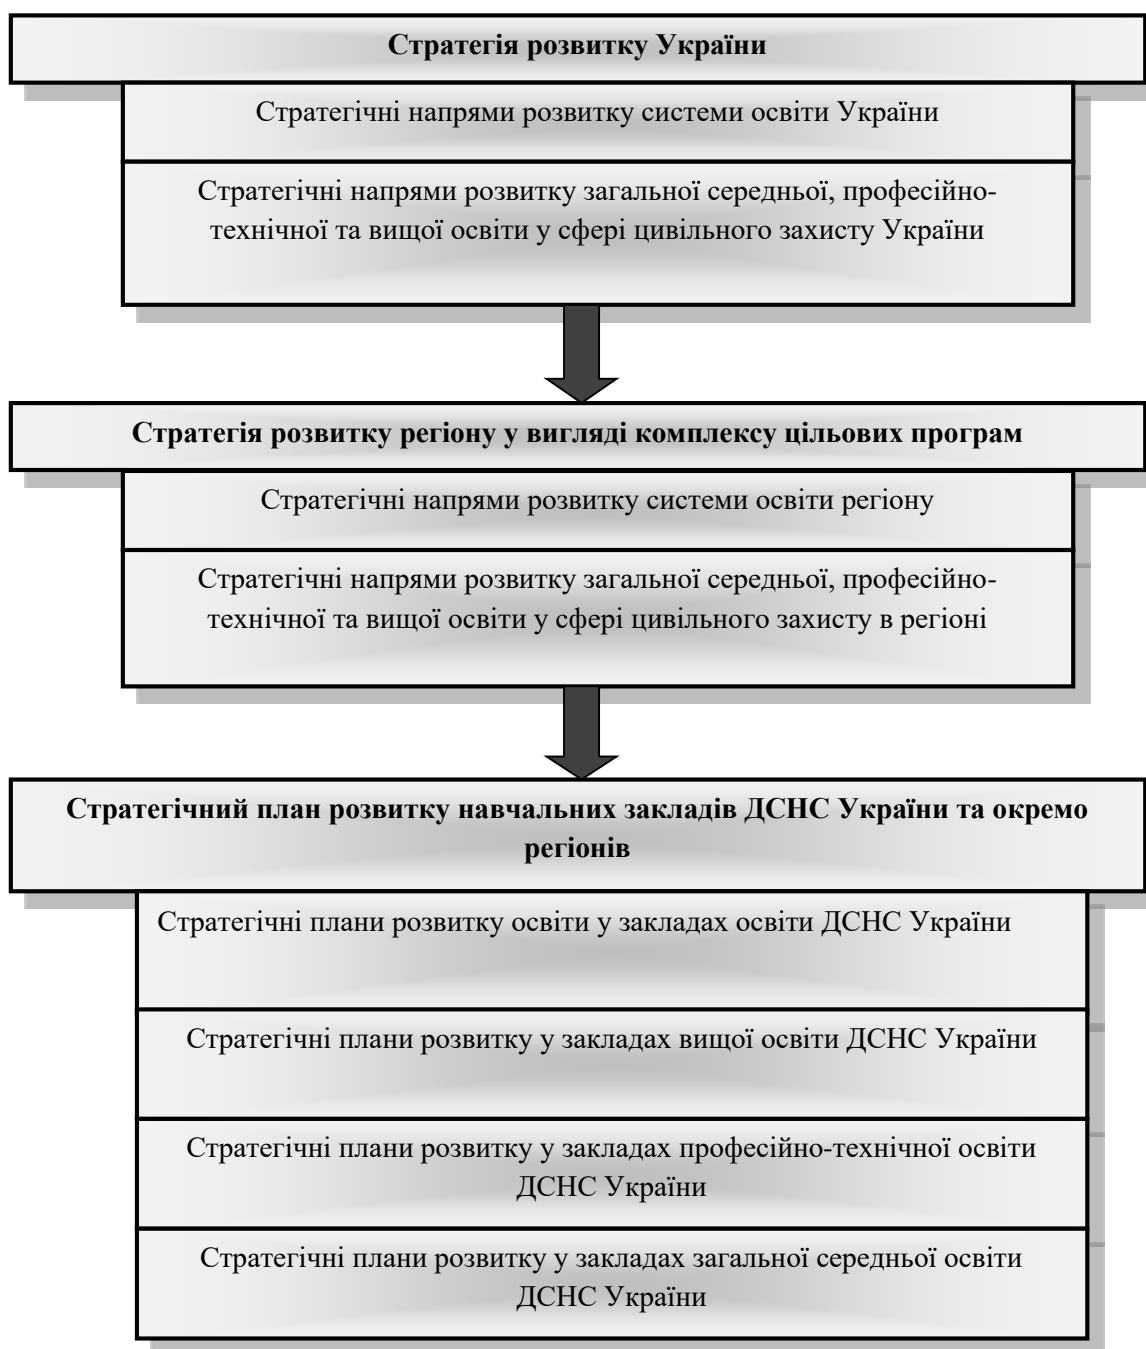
Стратегія розвитку України

Стратегічні напрями розвитку системи освіти України

Стратегічні напрями розвитку загальної середньої, професійно-технічної та вищої освіти у сфері цивільного захисту України

Стратегія розвитку регіону у вигляді комплексу цільових програм

Стратегічні напрями розвитку системи освіти регіону

Стратегічні напрями розвитку загальної середньої, професійно-технічної та вищої освіти у сфері цивільного захисту в регіоні

Стратегічний план розвитку навчальних закладів ДСНС України та окремо регіонів

Стратегічні плани розвитку освіти у закладах освіти ДСНС України

Стратегічні плани розвитку у закладах вищої освіти ДСНС України

Стратегічні плани розвитку у закладах професійно-технічної освіти ДСНС України

Стратегічні плани розвитку у закладах загальної середньої освіти ДСНС України